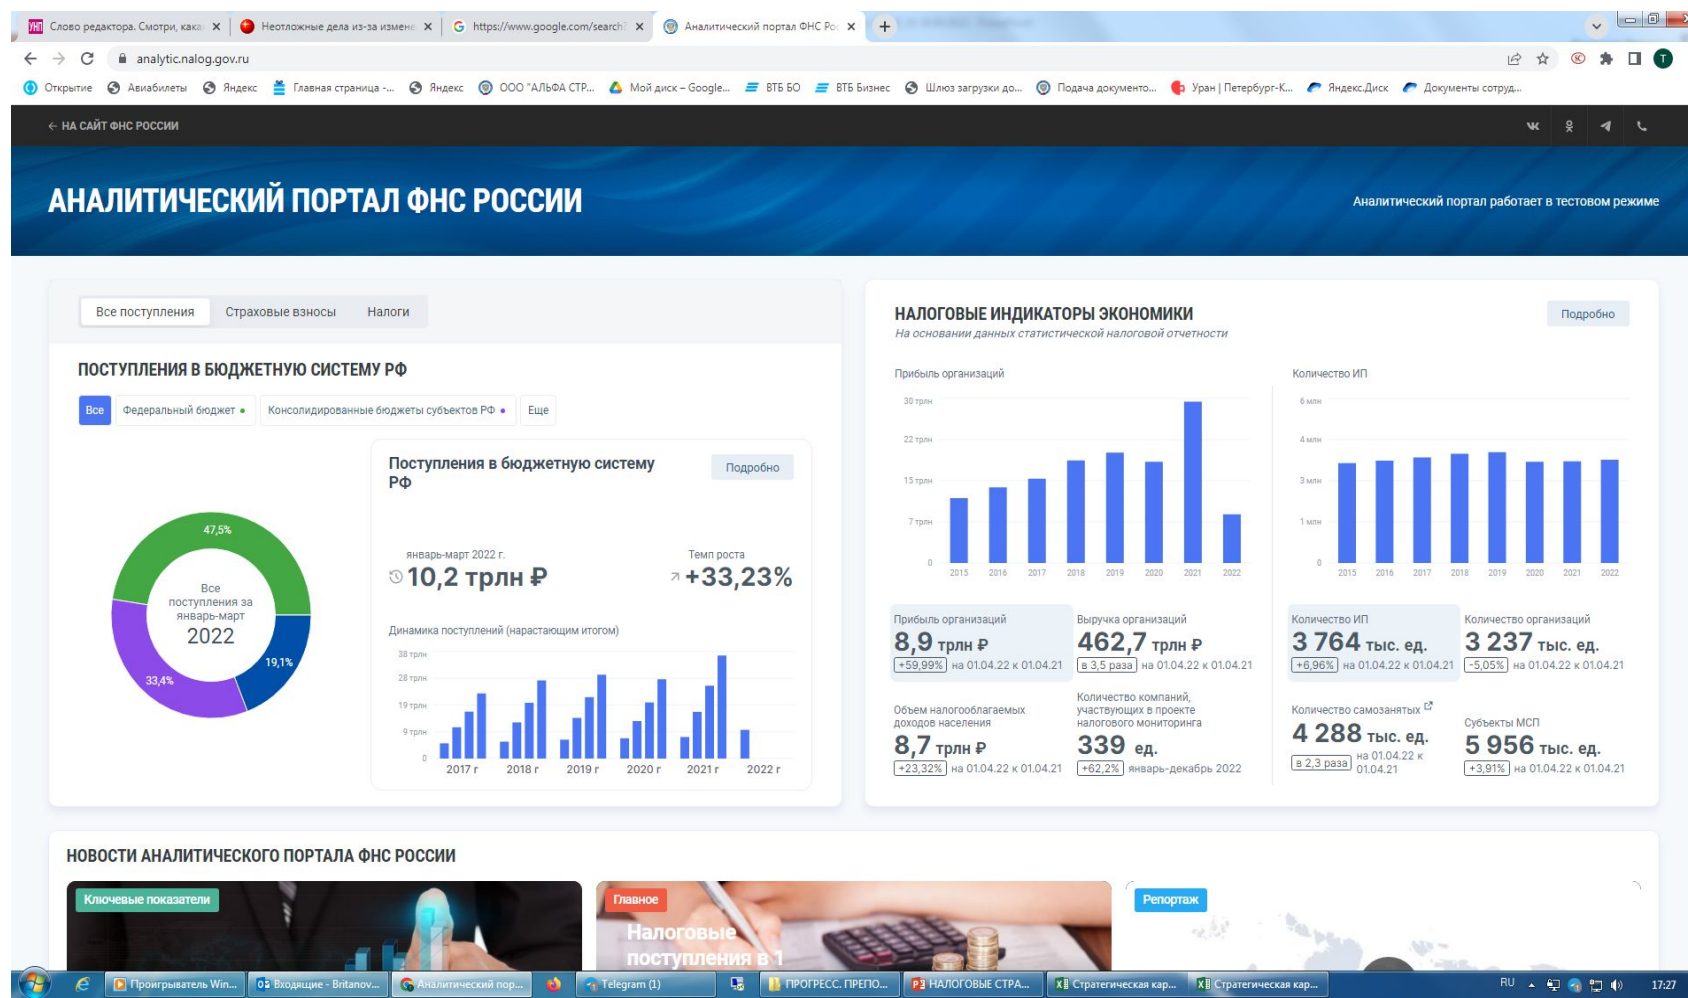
Слово редактора. Смотри, кака ×
Неотложные дела из-за измене ×
https://www.google.com/search ×
Аналитический портал ФНС Ро ×

analytic.nalog.gov.ru

Открытие · Авиабилеты · Яндекс · Главная страница -... · Яндекс · ООО "АЛЬФА СТР... · Мой диск – Google... · ВТБ БО · ВТБ Бизнес · Шлюз загрузки до... · Подача документо... · Урал | Петербург-К... · Яндекс.Диск · Документы сотруд...

← НА САЙТ ФНС РОССИИ

АНАЛИТИЧЕСКИЙ ПОРТАЛ ФНС РОССИИ

Аналитический портал работает в тестовом режиме

Все поступления | Страховые взносы | Налоги

ПОСТУПЛЕНИЯ В БЮДЖЕТНУЮ СИСТЕМУ РФ

Все | Федеральный бюджет | Консолидированные бюджеты субъектов РФ | Еще

47,5%
19,1%
33,4%
Все поступления за январь-март
2022

Поступления в бюджетную систему РФ
Подробно

январь-март 2022 г.
10,2 трлн ₽
Темп роста
+33,23%

Динамика поступлений (нарастающим итогом)
38 трлн
28 трлн
19 трлн
9 трлн
0
2017 г 2018 г 2019 г 2020 г 2021 г 2022 г

НАЛОГОВЫЕ ИНДИКАТОРЫ ЭКОНОМИКИ
На основании данных статистической налоговой отчетности
Подробно

Прибыль организаций
30 трлн
22 трлн
15 трлн
7 трлн
0
2015 2016 2017 2018 2019 2020 2021 2022

Количество ИП
6 млн
4 млн
3 млн
1 млн
0
2015 2016 2017 2018 2019 2020 2021 2022

Прибыль организаций
8,9 трлн ₽
+59,99% на 01.04.22 к 01.04.21

Выручка организаций
462,7 трлн ₽
в 3,5 раза на 01.04.22 к 01.04.21

Количество ИП
3 764 тыс. ед.
+6,96% на 01.04.22 к 01.04.21

Количество организаций
3 237 тыс. ед.
-5,05% на 01.04.22 к 01.04.21

Объем налогооблагаемых доходов населения
8,7 трлн ₽
+23,32% на 01.04.22 к 01.04.21

Количество компаний, участвующих в проекте налогового мониторинга
339 ед.
+62,2% январь-декабрь 2022

Количество самозанятых
4 288 тыс. ед.
в 2,3 раза на 01.04.22 к 01.04.21

Субъекты МСП
5 956 тыс. ед.
+3,91% на 01.04.22 к 01.04.21

НОВОСТИ АНАЛИТИЧЕСКОГО ПОРТАЛА ФНС РОССИИ

Ключевые показатели
Главное
Налоговые поступления в 1
Репортаж

Проигрыватель Win... | Входящие - Britanov... | Аналитический пор... | Telegram (1) | ПРОГРЕСС. ПРЕПО... | НАЛОГОВЫЕ СТРА... | Стратегическая кар... | Стратегическая кар...
RU 17:27